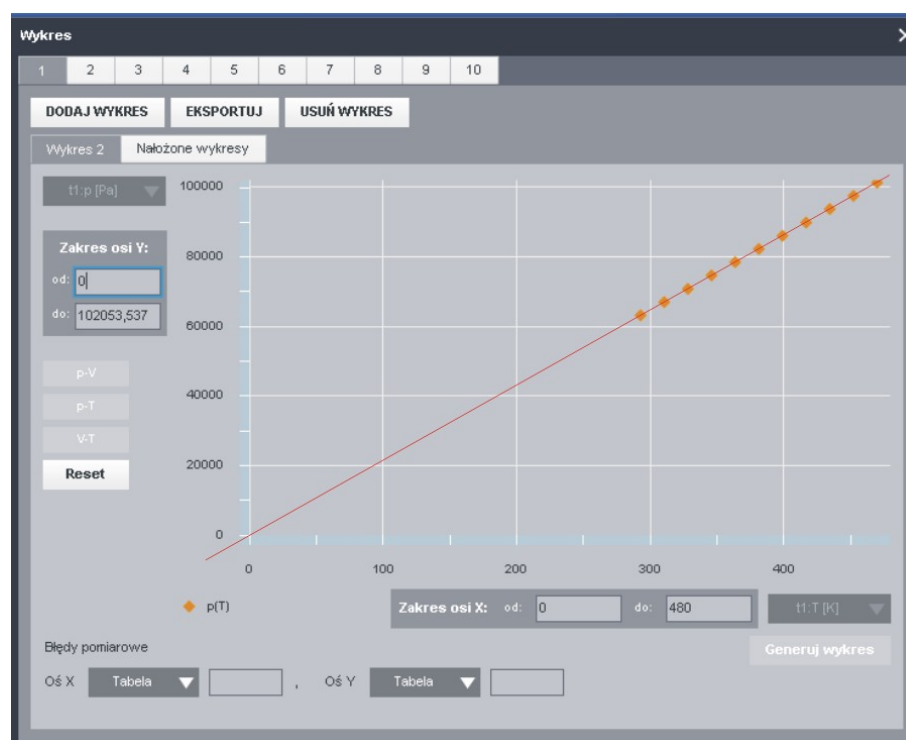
Wykres

1 2 3 4 5 6 7 8 9 10

DODAJ WYKRES EKSPORTUJ USUŃ WYKRES

Wykres 2 Nałożone wykresy

t1:p [Pa]

Zakres osi Y:
od: 0
do: 102053,537

p-V
p-T
V-T
Reset

100000
80000
60000
40000
20000
0

0 100 200 300 400

p(T)

Zakres osi X: od: 0 do: 480

t1:T [K]

Generuj wykres

Błędy pomiarowe

Oś X Tabela , Oś Y Tabela